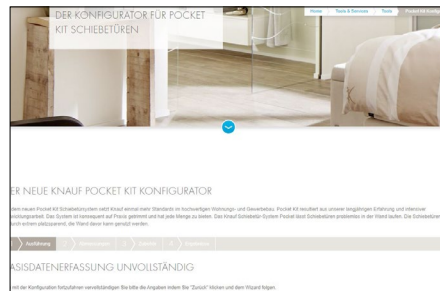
DER KONFIGURATOR FÜR POCKET KIT SCHIEBETÜREN

Home | Tools & Services | Tools | Pocket Kit Konfig

ER NEUE KNAUF POCKET KIT KONFIGURATOR

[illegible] neuen Pocket Kit Schiebetürsystem setzt Knauf einmal mehr Standards im hochwertigen Wohnungs- und Gewerbebau. Pocket Kit resultiert aus unserer langjährigen Erfahrung und intensiver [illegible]arbeit. Das System ist konsequent auf Praxis getrimmt und hat jede Menge zu bieten. Das Knauf Schiebetür-System Pocket lässt Schiebetüren problemlos in der Wand laufen. Die Schiebetür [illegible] durch extrem platzsparend, die Wand davor kann genutzt werden.

1 Ausführung | 2 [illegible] | 3 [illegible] | 4 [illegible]

ASISDATENERFASSUNG UNVOLLSTÄNDIG

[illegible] mit der Konfiguration fortzufahren vervollständigen Sie bitte die Angaben indem Sie "Zurück" klicken und dem Wizard folgen.